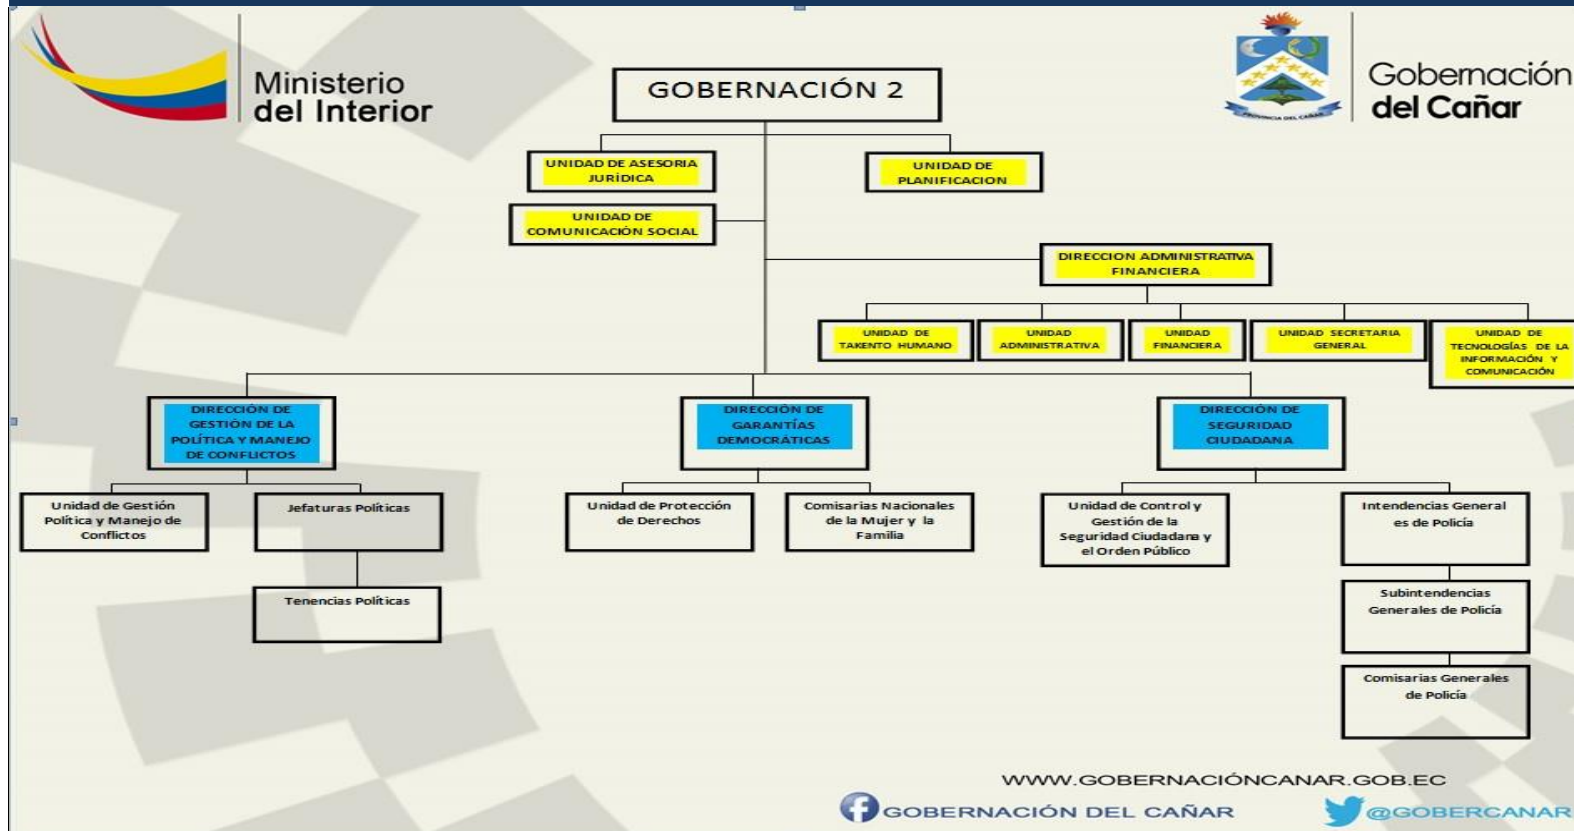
Ministerio del Interior

GOBERNACIÓN 2

Gobernación del Cañar

PROVINCIA DEL CAÑAR

UNIDAD DE ASESORIA JURÍDICA

UNIDAD DE PLANIFICACION

UNIDAD DE COMUNICACIÓN SOCIAL

DIRECCION ADMINISTRATIVA FINANCIERA

UNIDAD DE TAKENTO HUMANO

UNIDAD ADMINISTRATIVA

UNIDAD FINANCIERA

UNIDAD SECRETARIA GENERAL

UNIDAD DE TECNOLOGÍAS DE LA INFORMACIÓN Y COMUNICACIÓN

DIRECCIÓN DE GESTIÓN DE LA POLÍTICA Y MANEJO DE CONFLICTOS

DIRECCIÓN DE GARANTÍAS DEMOCRÁTICAS

DIRECCIÓN DE SEGURIDAD CIUDADANA

Unidad de Gestión Política y Manejo de Conflictos

Jefaturas Políticas

Tenencias Políticas

Unidad de Protección de Derechos

Comisarias Nacionales de la Mujer y la Familia

Unidad de Control y Gestión de la Seguridad Ciudadana y el Orden Público

Intendencias General es de Policía

Subintendencias Generales de Policía

Comisarias Generales de Policía

WWW.GOBERNACIÓNCANAR.GOB.EC

GOBERNACIÓN DEL CAÑAR

@GOBERCANAR